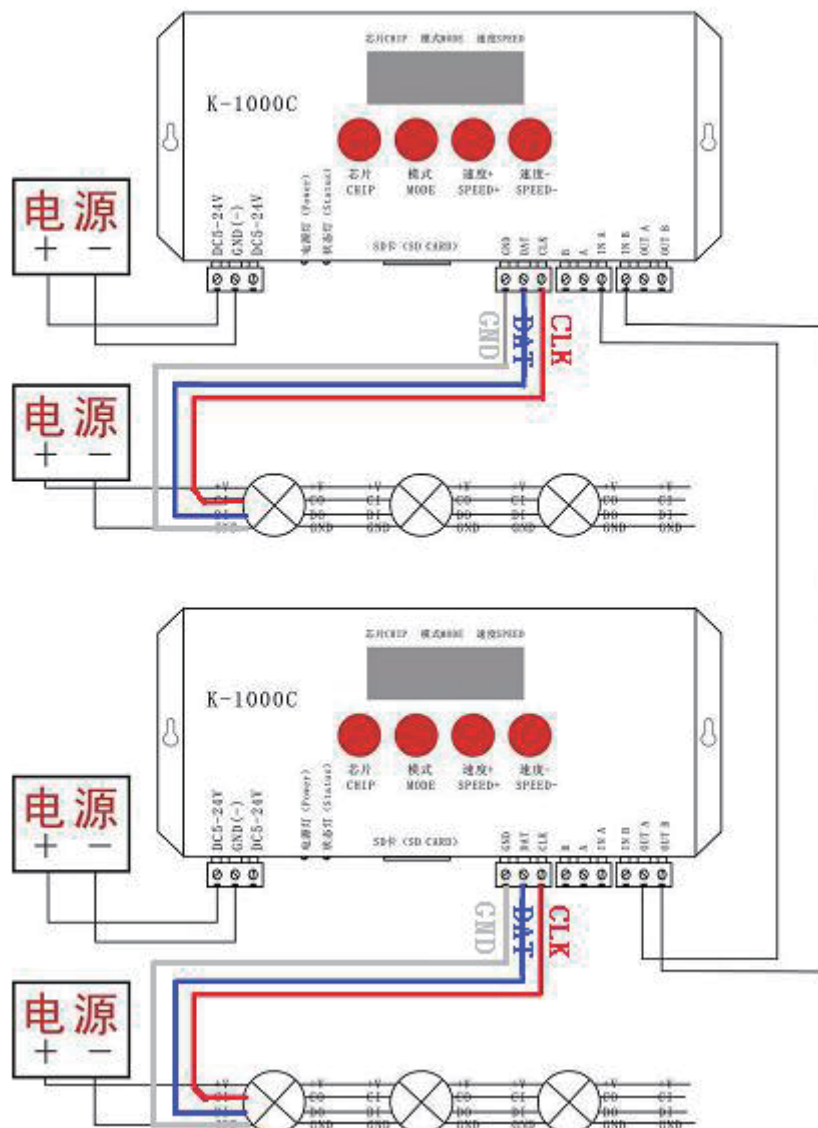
芯片CHIP 模式MODE 速度SPEED

K-1000C

芯片 CHIP
模式 MODE
速度+ SPEED+
速度- SPEED-

电源
+ −

DC5-24V
GND(-)
DC5-24V

电源灯 (Power)
状态灯 (Status)

SD卡 (SD CARD)

GND DAT CLK
B A IN A
IN B OUT A OUT B

GND
DAT
CLK

电源
+ −

+V CI DI GND
+V CO DO GND
+V CI DI GND
+V CO DO GND
+V CI DI GND
+V CO DO GND

芯片CHIP 模式MODE 速度SPEED

K-1000C

芯片 CHIP
模式 MODE
速度+ SPEED+
速度- SPEED-

电源
+ −

DC5-24V
GND(-)
DC5-24V

电源灯 (Power)
状态灯 (Status)

SD卡 (SD CARD)

GND DAT CLK
B A IN A
IN B OUT A OUT B

GND
DAT
CLK

电源
+ −

+V CI DI GND
+V CO DO GND
+V CI DI GND
+V CO DO GND
+V CI DI GND
+V CO DO GND